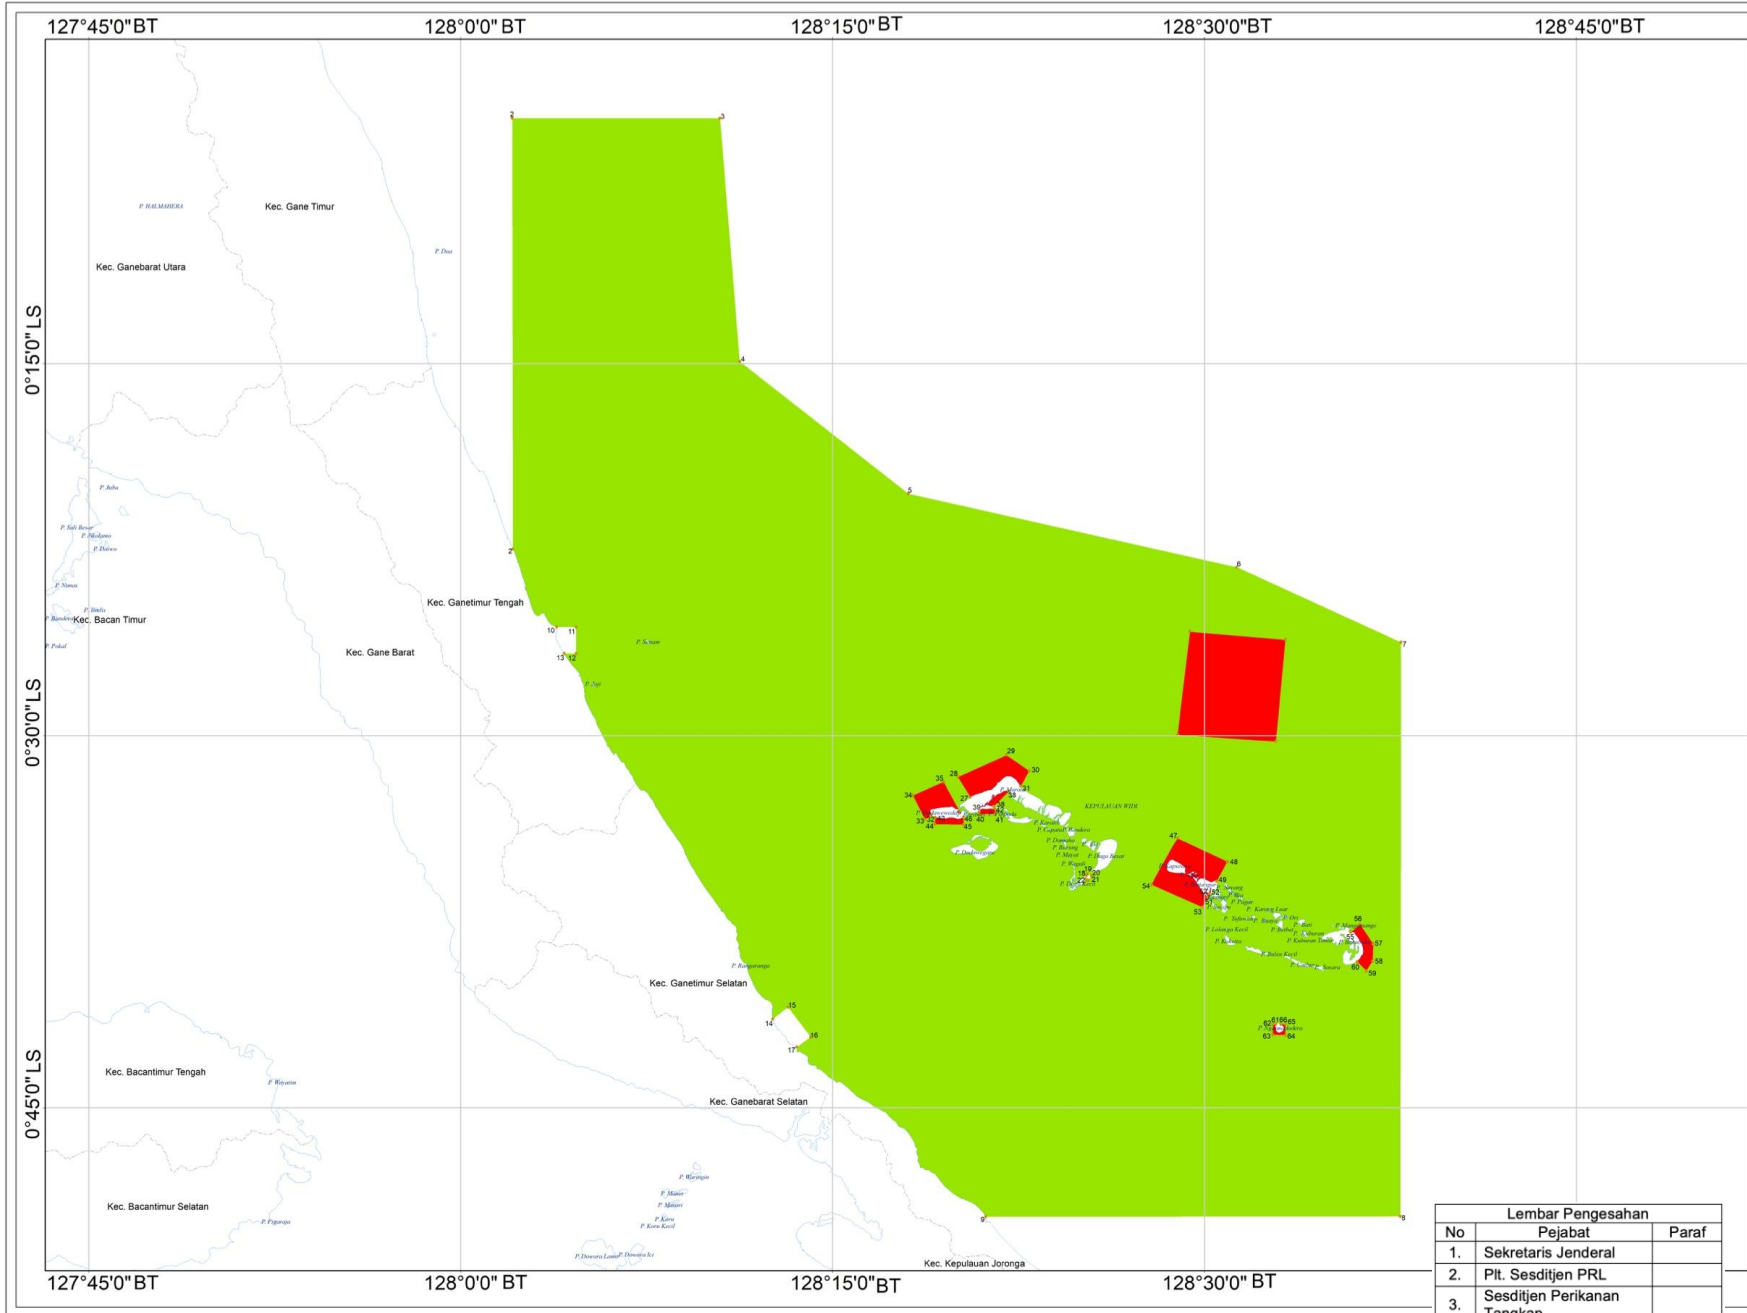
127°45'0"BT 128°0'0" BT 128°15'0"BT 128°30'0"BT 128°45'0"BT

0°15'0"LS
0°30'0"LS
0°45'0"LS

P. HALMAHERA
Kec. Gane Timur
Kec. Ganebarat Utara
P. Dua
Kec. Ganetimur Tengah
Kec. Bacan Timur
Kec. Gane Barat
Kec. Ganetimur Selatan
Kec. Bacantimur Tengah
Kec. Ganebarat Selatan
Kec. Bacantimur Selatan
Kec. Kepulauan Joronga
KEPULAUAN WIDI

1 2 3 4 5 6 7 8 9 10 11 12 13 14 15 16 17 18 19 20 21 27 28 29 30 31 33 34 35 39 40 41 44 45 46 47 48 49 51 53 54 55 56 57 58 59 60 61 62 63 64 65 66

127°45'0"BT 128°0'0" BT 128°15'0"BT 128°30'0" BT

| Lembar Pengesahan | | |
|---|---|---|
| No | Pejabat | Paraf |
| 1. | Sekretaris Jenderal | |
| 2. | Plt. Sesditjen PRL | |
| 3. | Sesditjen Perikanan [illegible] | |